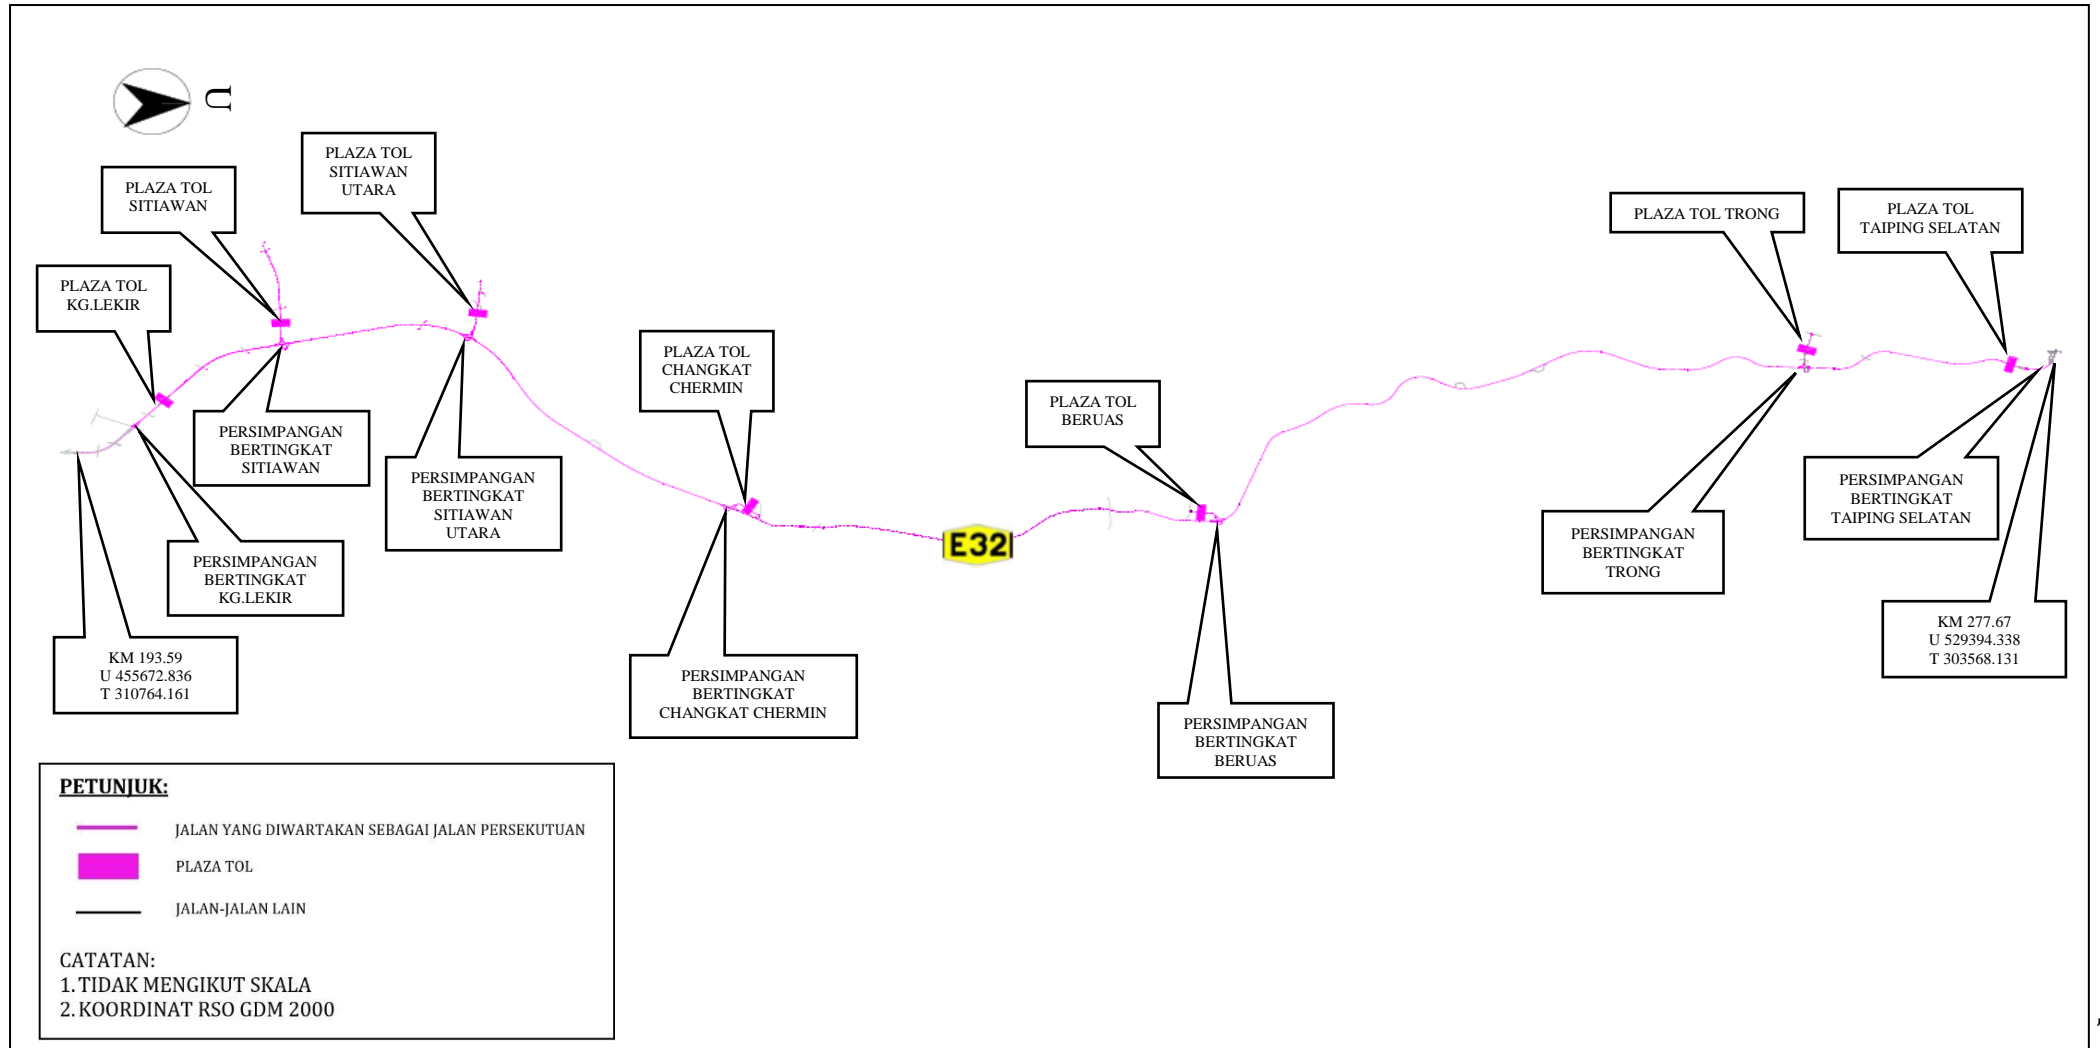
U

PLAZA TOL SITIAWAN

PLAZA TOL SITIAWAN UTARA

PLAZA TOL KG.LEKIR

PLAZA TOL TRONG

PLAZA TOL TAIPING SELATAN

PERSIMPANGAN BERTINGKAT SITIAWAN

PERSIMPANGAN BERTINGKAT SITIAWAN UTARA

PLAZA TOL CHANGKAT CHERMIN

PLAZA TOL BERUAS

PERSIMPANGAN BERTINGKAT KG.LEKIR

KM 193.59
U 455672.836
T 310764.161

E32

PERSIMPANGAN BERTINGKAT CHANGKAT CHERMIN

PERSIMPANGAN BERTINGKAT BERUAS

PERSIMPANGAN BERTINGKAT TRONG

PERSIMPANGAN BERTINGKAT TAIPING SELATAN

KM 277.67
U 529394.338
T 303568.131

PETUNJUK:

JALAN YANG DIWARTAKAN SEBAGAI JALAN PERSEKUTUAN

PLAZA TOL

JALAN-JALAN LAIN

CATATAN:
1. TIDAK MENGIKUT SKALA
2. KOORDINAT RSO GDM 2000